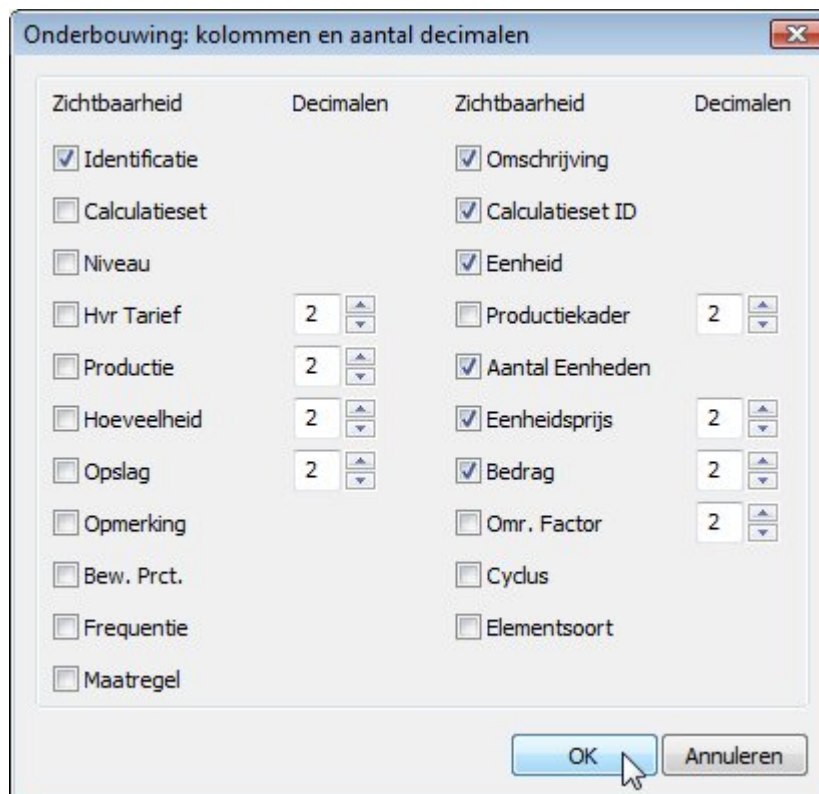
Onderbouwing: kolommen en aantal decimalen

Zichtbaarheid

Decimalen

Identificatie

Calculatieset

Niveau

Hvr Tarief 2

Productie 2

Hoeveelheid 2

Opslag 2

Opmerking

Bew. Prct.

Frequentie

Maatregel

Zichtbaarheid

Decimalen

Omschrijving

Calculatieset ID

Eenheid

Productiekader 2

Aantal Eenheden

Eenheidsprijs 2

Bedrag 2

Omr. Factor 2

Cyclus

Elementsoort

OK

Annuleren